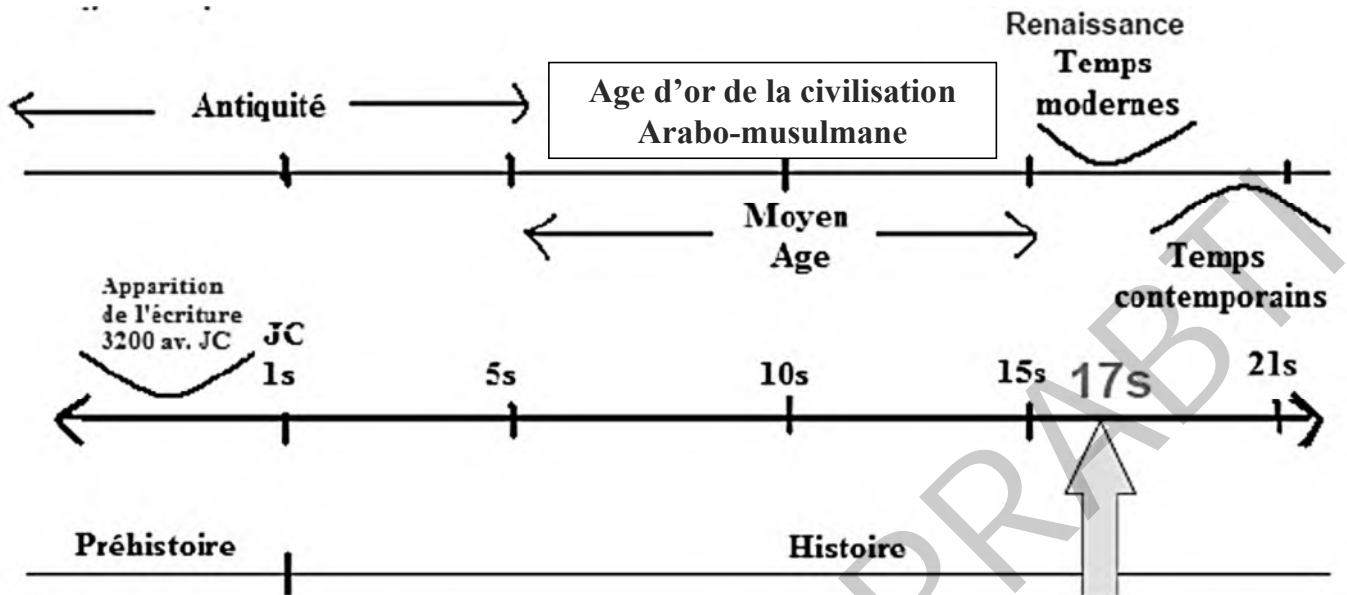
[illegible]

Renaissance
Temps modernes

Antiquité

Age d'or de la civilisation Arabo-musulmane

Moyen Age

Temps contemporains

Apparition de l'écriture 3200 av. JC

JC
1s

5s

10s

15s

17s

21s

Préhistoire

Histoire

DRABTI